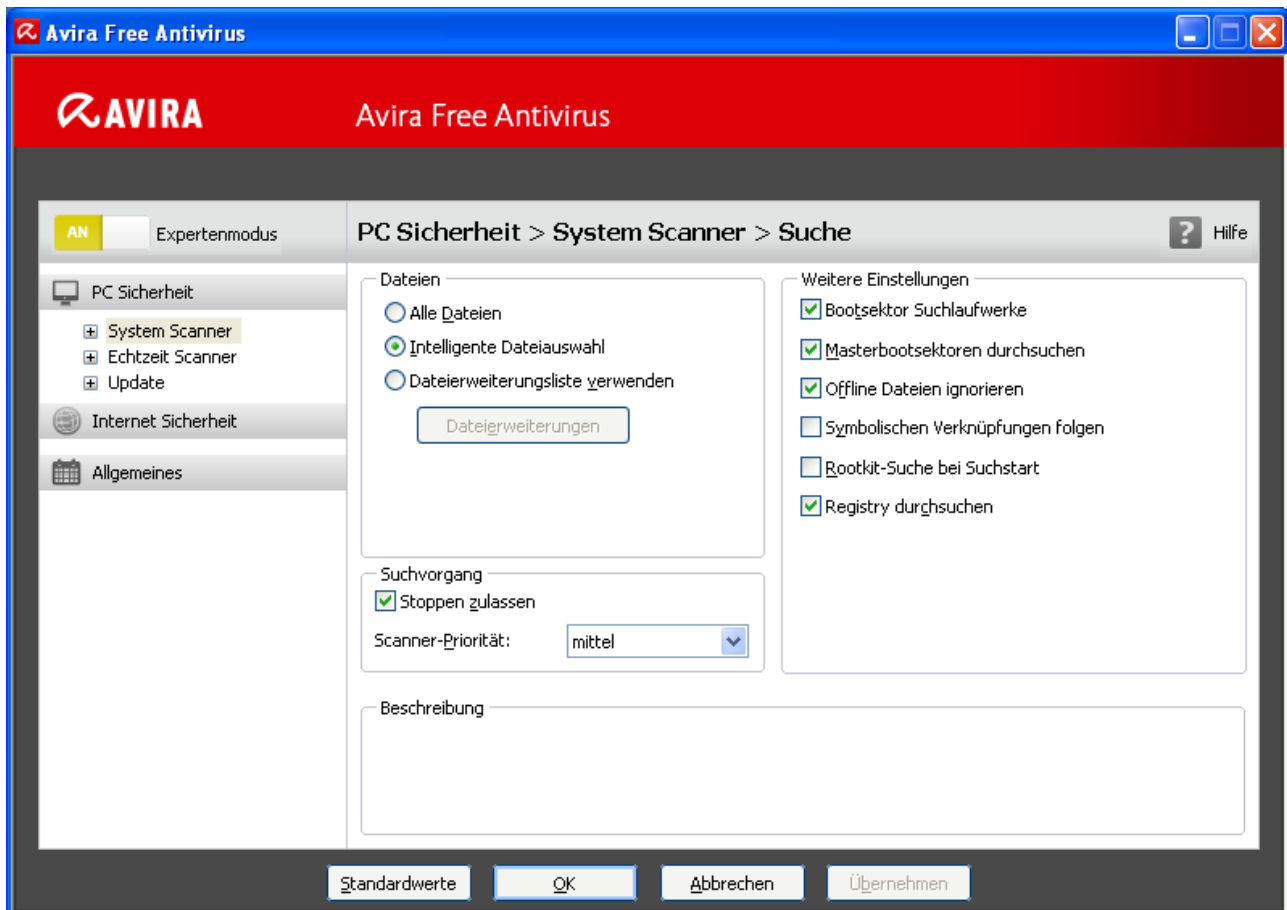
Avira Free Antivirus

AVIRA Avira Free Antivirus

AN Expertenmodus

PC Sicherheit > System Scanner > Suche

Hilfe

PC Sicherheit
System Scanner
Echtzeit Scanner
Update
Internet Sicherheit
Allgemeines

Dateien
Alle Dateien
Intelligente Dateiauswahl
Dateierweiterungsliste verwenden
Dateierweiterungen

Weitere Einstellungen
Bootsektor Suchlaufwerke
Masterbootsektoren durchsuchen
Offline Dateien ignorieren
Symbolischen Verknüpfungen folgen
Rootkit-Suche bei Suchstart
Registry durchsuchen

Suchvorgang
Stoppen zulassen
Scanner-Priorität: mittel

Beschreibung

Standardwerte OK Abbrechen Übernehmen